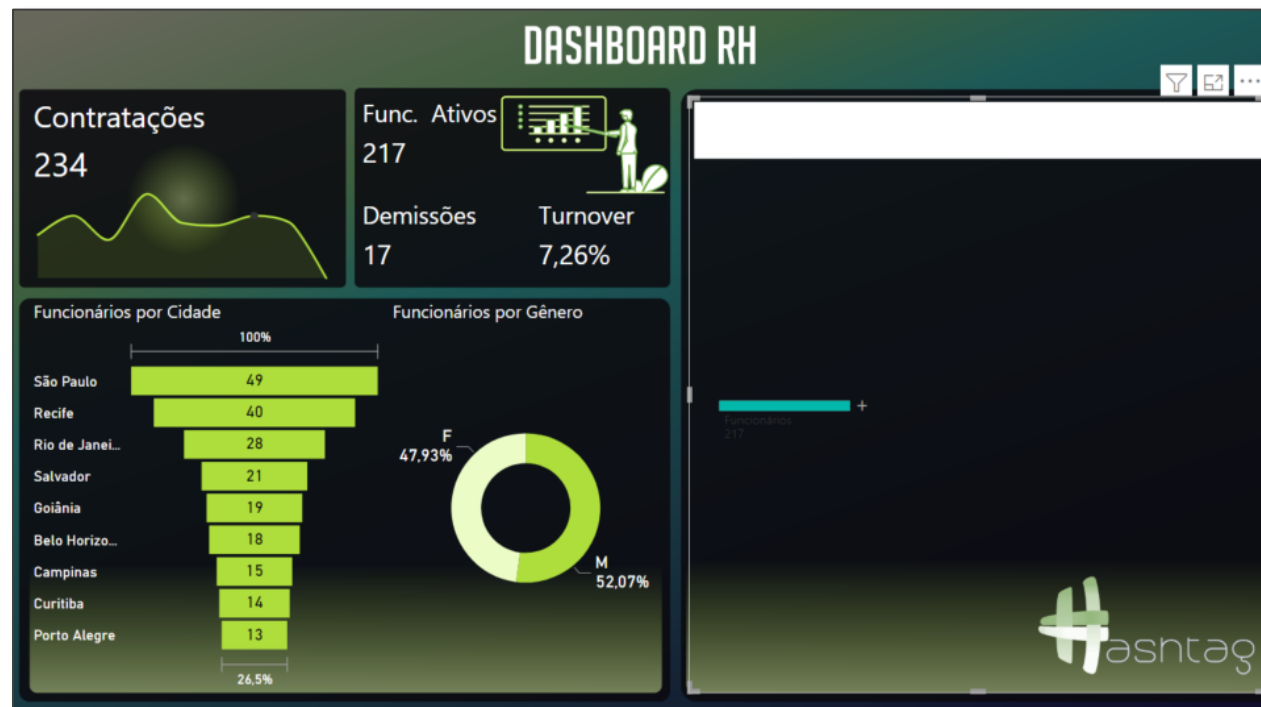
DASHBOARD RH

Contratações
234

Func. Ativos
217

Demissões
17

Turnover
7,26%

Funcionários por Cidade

100%

| | |
|---|---|
| São Paulo | 49 |
| Recife | 40 |
| Rio de Janei... | 28 |
| Salvador | 21 |
| Goiânia | 19 |
| Belo Horizo... | 18 |
| Campinas | 15 |
| Curitiba | 14 |
| Porto Alegre | 13 |

26,5%

Funcionários por Gênero

F
47,93%

M
52,07%

+
Funcionários
217

hasntag